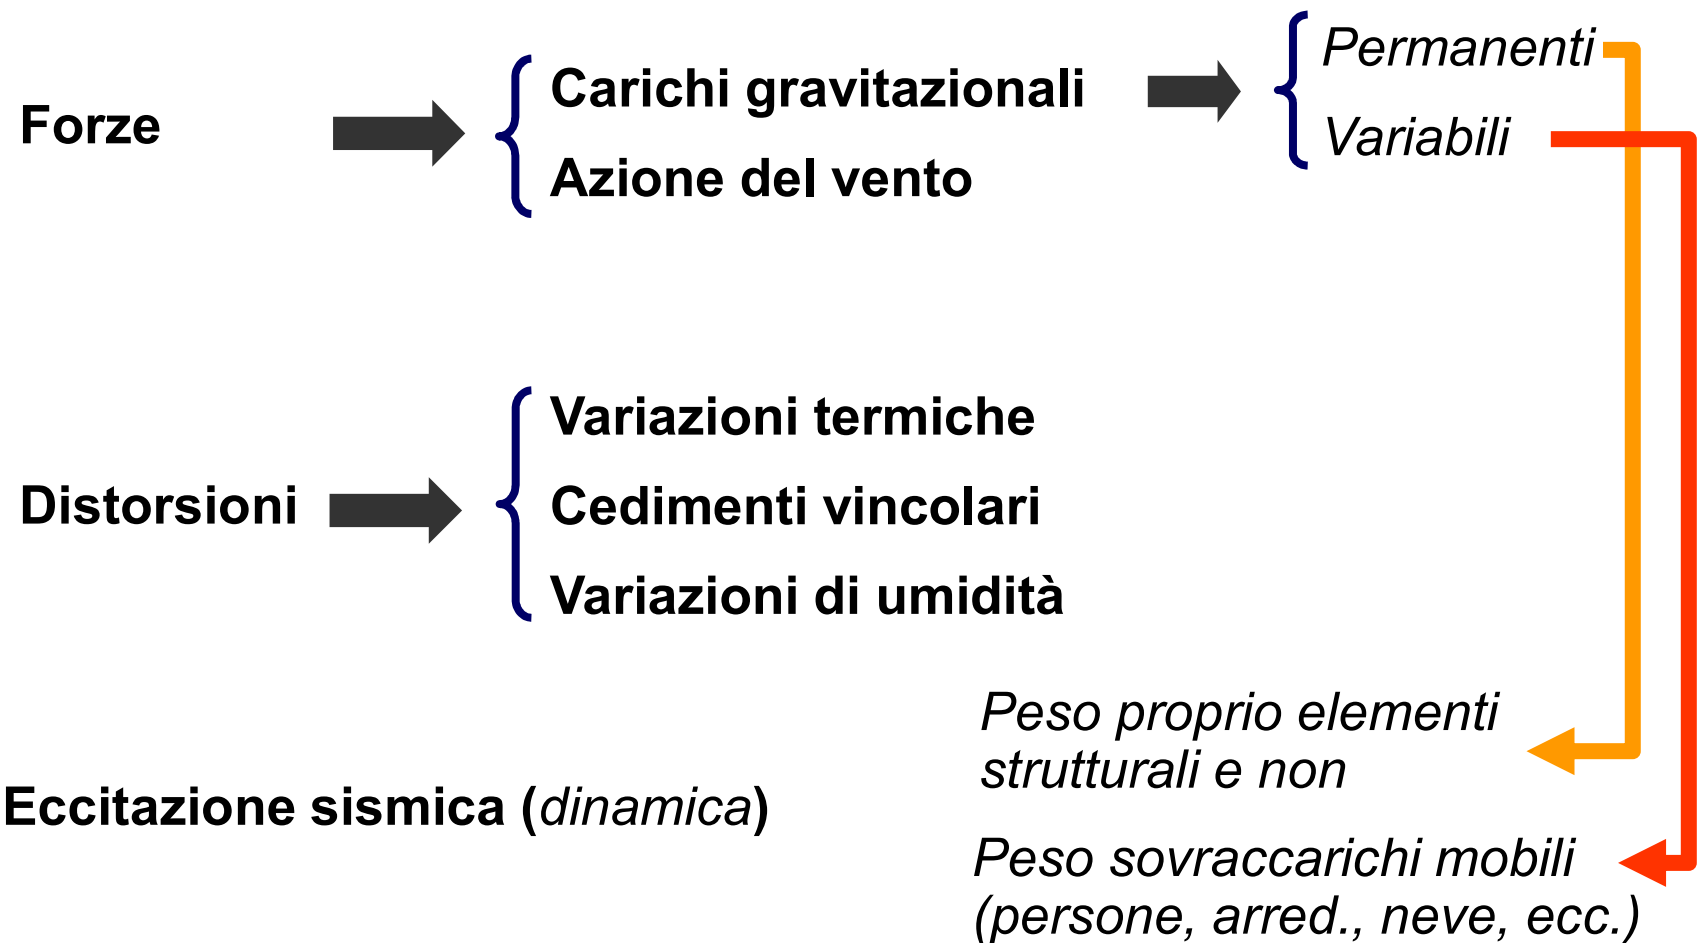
Forze

Carichi gravitazionali

Azione del vento

Permanenti

Variabili

Distorsioni

Variazioni termiche

Cedimenti vincolari

Variazioni di umidità

Peso proprio elementi strutturali e non

Eccitazione sismica (dinamica)

Peso sovraccarichi mobili (persone, arred., neve, ecc.)